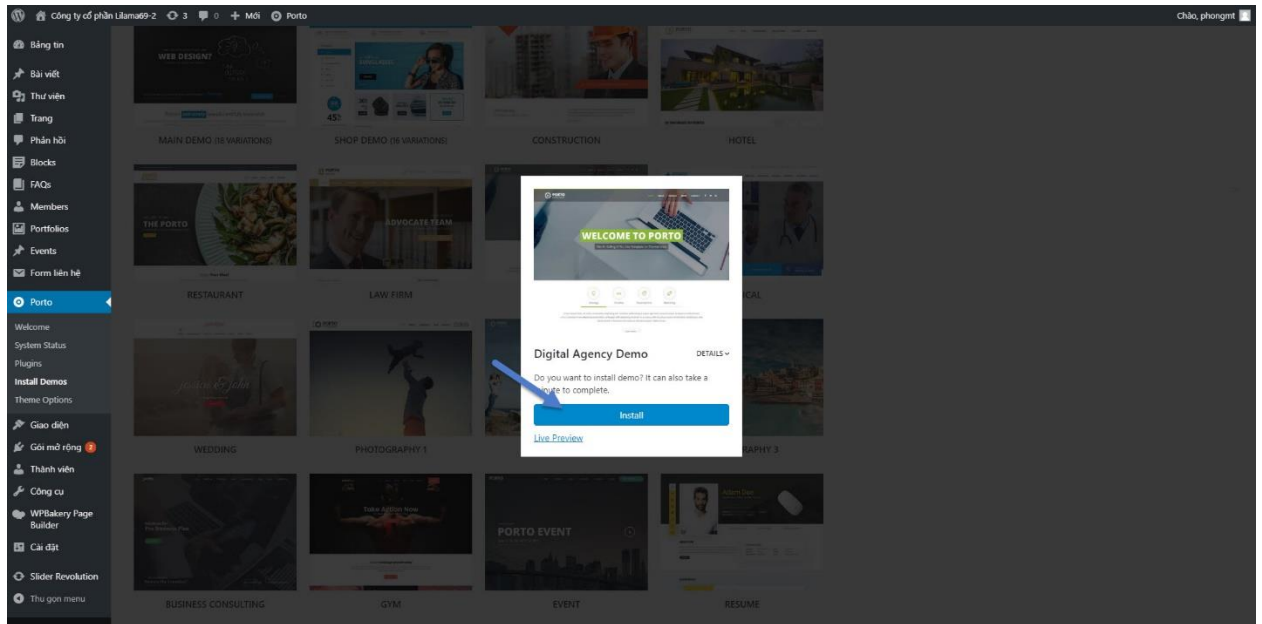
Công ty cổ phần Lilama69-2 3 0 + Mới Porto
Chào, phongmt

Bảng tin
Bài viết
Thư viện
Trang
Phản hồi
Blocks
FAQs
Members
Portfolios
Events
Form liên hệ
Porto
Welcome
System Status
Plugins
Install Demos
Theme Options
Giao diện
Gói mở rộng 2
Thành viên
Công cụ
WPBakery Page Builder
Cài đặt
Slider Revolution
Thu gọn menu

WEB DESIGNER
MAIN DEMO (18 VARIATIONS)
SHOP DEMO (16 VARIATIONS)
CONSTRUCTION
HOTEL
THE PORTO
ADVOCATE TEAM
RESTAURANT
LAW FIRM
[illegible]ICAL
WEDDING
PHOTOGRAPHY 1
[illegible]RAPHY 3
Take Action Now
PORTO EVENT
BUSINESS CONSULTING
GYM
EVENT
RESUME

WELCOME TO PORTO
Digital Agency Demo
DETAILS
Do you want to install demo? It can also take a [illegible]ute to complete.
Install
Live Preview